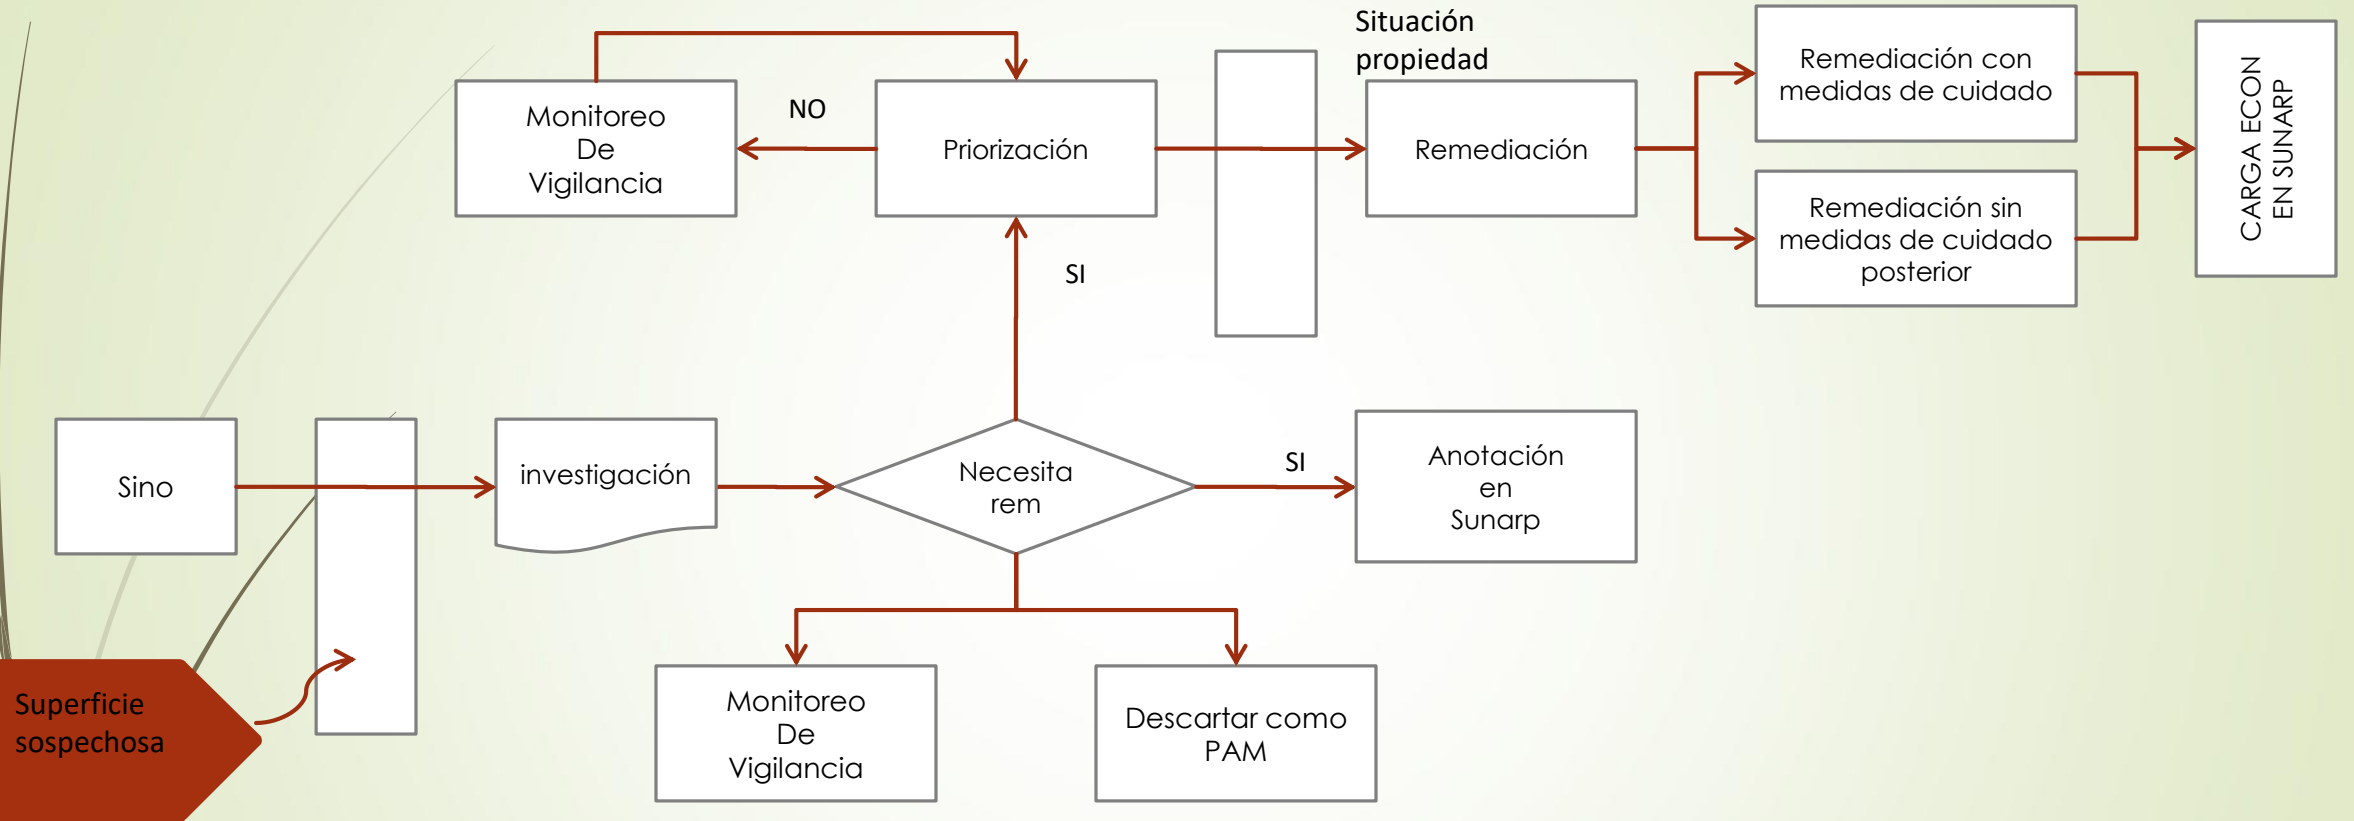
Situación propiedad

Monitoreo De Vigilancia

NO

Priorización

Remediación

Remediación con medidas de cuidado

Remediación sin medidas de cuidado posterior

CARGA ECON EN SUNARP

SI

Sino

investigación

Necesita rem

SI

Anotación en Sunarp

Monitoreo De Vigilancia

Descartar como PAM

Superficie sospechosa